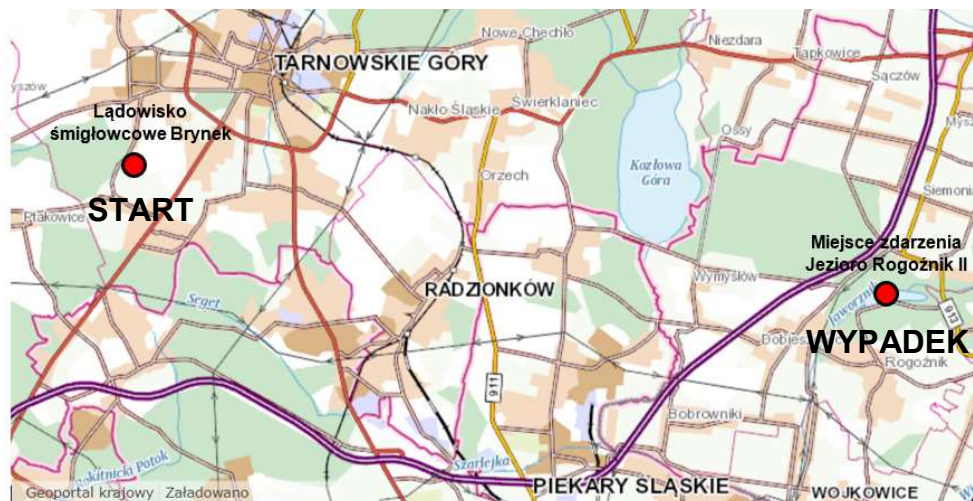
TARNOWSKIE GÓRY

Nowe Chechło

Niezdara

Tąpkowice

Sączów

Myszów

Lądowisko śmigłowcowe Brynek

START

Nakło Śląskie

Świerklaniec

Ossy

Kozłowa Góra

Orzech

Ptakowice

Siemonia

Miejsce zdarzenia Jezioro Rogoźnik II

RADZIONKÓW

Wymysłów

Seget

Jaworzno

WYPADEK

Dobieszowice

Rogoźnik

911

Bobrowniki

Szarlejka

Rokitnicki Potok

Geoportal krajowy Załadowano

PIEKARY ŚLĄSKIE

WOJKOWICE